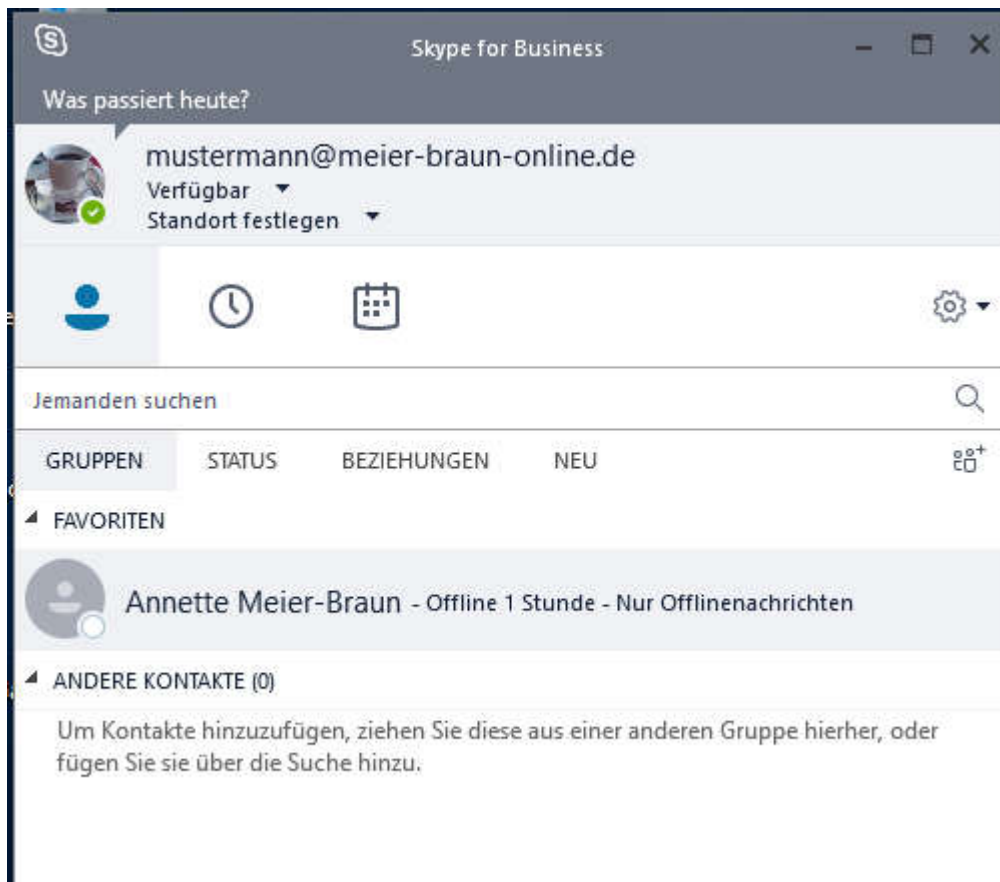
Skype for Business

Was passiert heute?

mustermann@meier-braun-online.de
Verfügbar
Standort festlegen

Jemanden suchen

GRUPPEN STATUS BEZIEHUNGEN NEU

FAVORITEN

Annette Meier-Braun - Offline 1 Stunde - Nur Offlinenachrichten

ANDERE KONTAKTE (0)

Um Kontakte hinzuzufügen, ziehen Sie diese aus einer anderen Gruppe hierher, oder fügen Sie sie über die Suche hinzu.